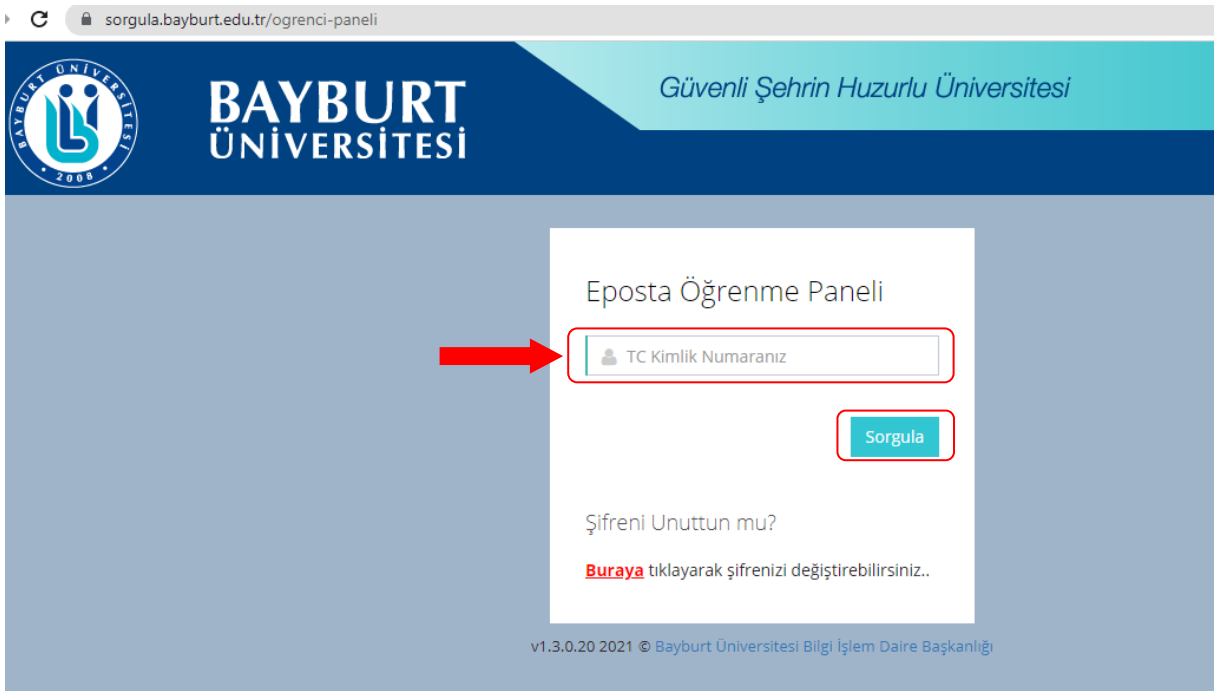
sorgula.bayburt.edu.tr/ogrenci-paneli

BAYBURT ÜNİVERSİTESİ 2008

BAYBURT ÜNİVERSİTESİ

Güvenli Şehrin Huzurlu Üniversitesi

Eposta Öğrenme Paneli

TC Kimlik Numaranız

Sorgula

Şifreni Unuttun mu?

Buraya tıklayarak şifrenizi değiştirebilirsiniz..

v1.3.0.20 2021 © Bayburt Üniversitesi Bilgi İşlem Daire Başkanlığı